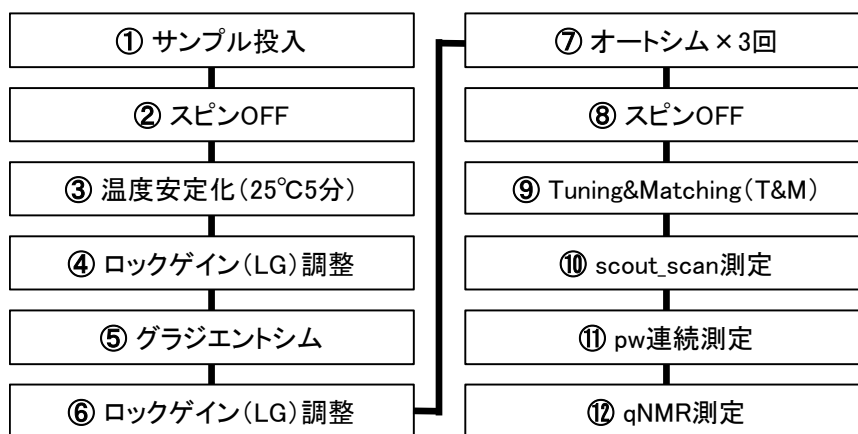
① サンプル投入

② スピンOFF

③ 温度安定化(25℃5分)

④ ロックゲイン(LG)調整

⑤ グラジエントシム

⑥ ロックゲイン(LG)調整

⑦ オートシム×3回

⑧ スピンOFF

⑨ Tuning&Matching(T&M)

⑩ scout_scan測定

⑪ pw連続測定

⑫ qNMR測定